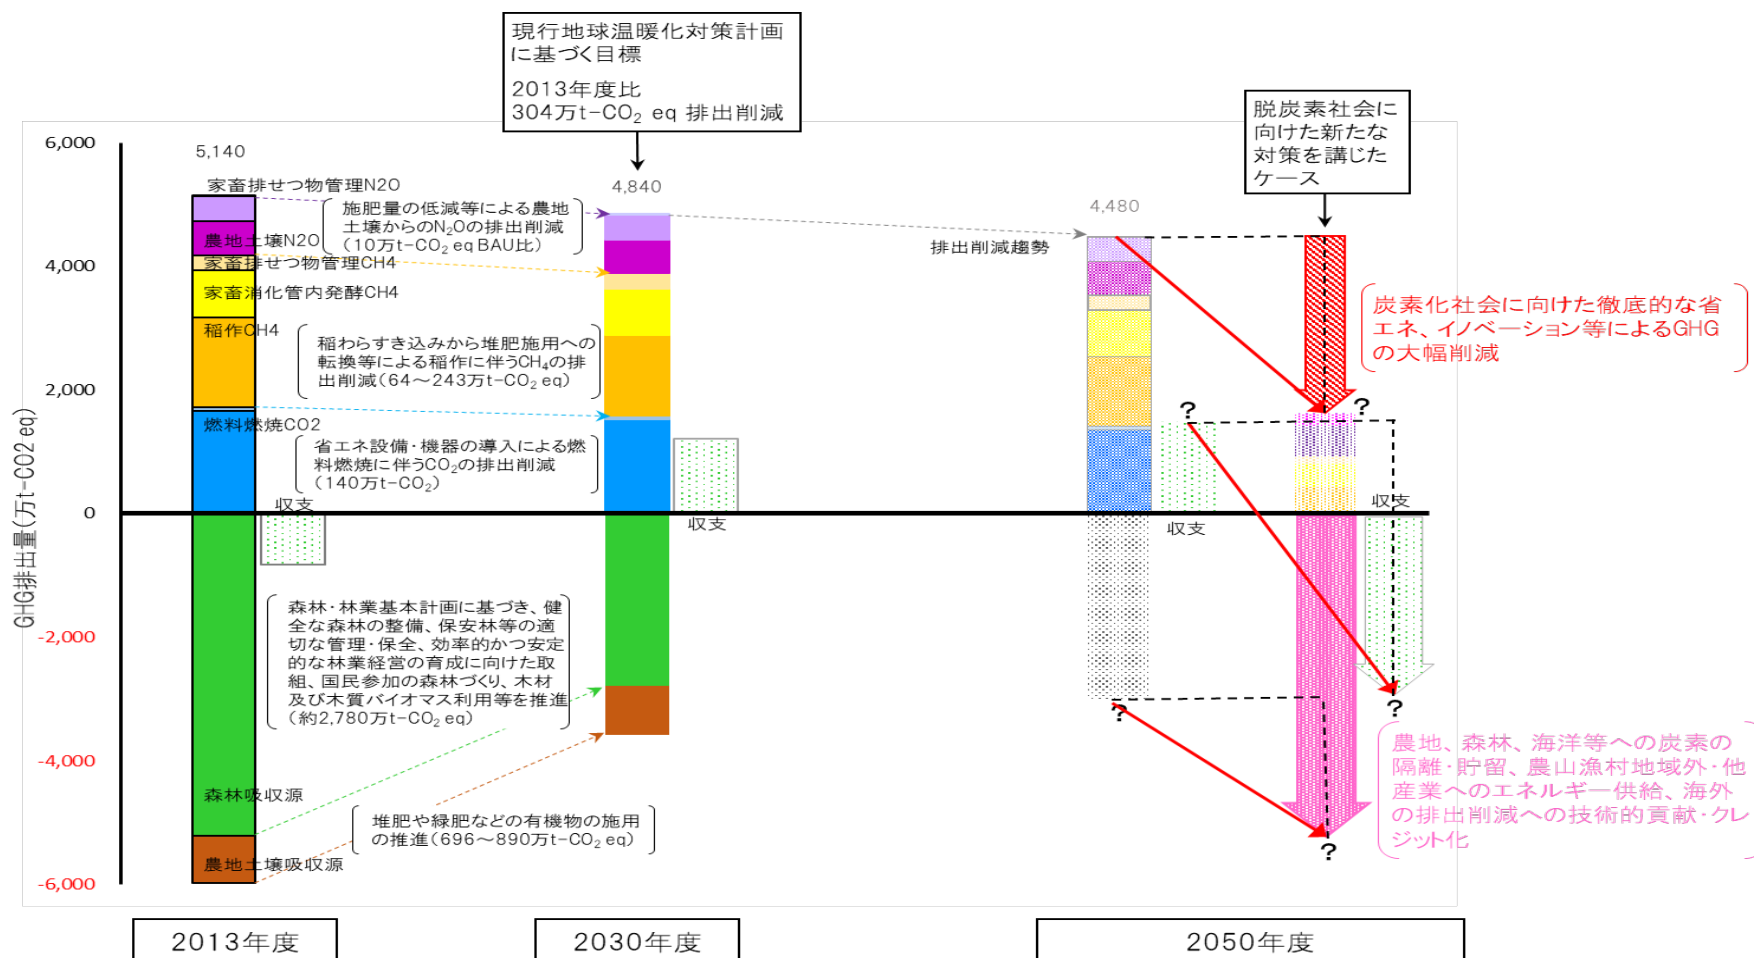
現行地球温暖化対策計画に基づく目標

2013年度比
304万t-$CO_2$ eq 排出削減

脱炭素社会に向けた新たな対策を講じたケース

6,000
4,000
2,000
0
-2,000
-4,000
-6,000

GHG排出量(万t-CO2 eq)

5,140
家畜排せつ物管理N2O
農地土壌N2O
家畜排せつ物管理CH4
家畜消化管内発酵CH4
稲作CH4
燃料燃焼CO2
収支
森林吸収源
農地土壌吸収源

施肥量の低減等による農地土壌からの$N_2O$の排出削減(10万t-$CO_2$ eq BAU比)

稲わらすき込みから堆肥施用への転換等による稲作に伴う$CH_4$の排出削減(64〜243万t-$CO_2$ eq)

省エネ設備・機器の導入による燃料燃焼に伴う$CO_2$の排出削減(140万t-$CO_2$)

森林・林業基本計画に基づき、健全な森林の整備、保安林等の適切な管理・保全、効率的かつ安定的な林業経営の育成に向けた取組、国民参加の森林づくり、木材及び木質バイオマス利用等を推進(約2,780万t-$CO_2$ eq)

堆肥や緑肥などの有機物の施用の推進(696〜890万t-$CO_2$ eq)

4,840
収支

4,480
排出削減趨勢
収支
?
?
収支
?
?
?

炭素化社会に向けた徹底的な省エネ、イノベーション等によるGHGの大幅削減

農地、森林、海洋等への炭素の隔離・貯留、農山漁村地域外・他産業へのエネルギー供給、海外の排出削減への技術的貢献・クレジット化

2013年度
2030年度
2050年度